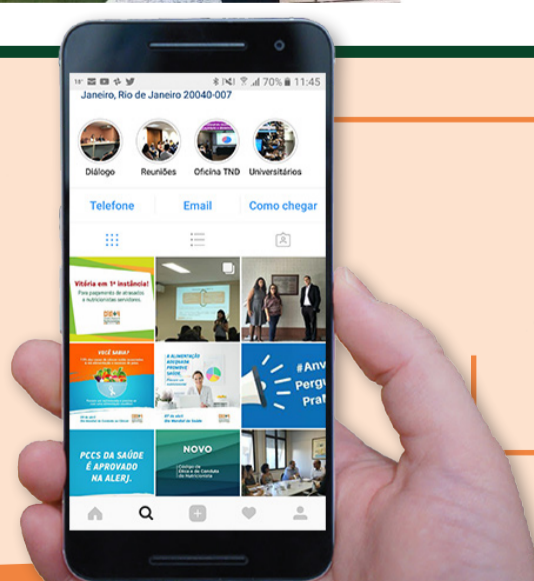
70% 11:45

Janeiro, Rio de Janeiro 20040-007

Diálogo
Reuniões
Oficina TND
Universitários

Telefone
Email
Como chegar

Vitória em 1ª instância!

VOCÊ SABIA?

A ALIMENTAÇÃO ADEQUADA PROMOVE SAÚDE.

#Anv Pergu Pra

PCCS DA SAÚDE É APROVADO NA ALERJ.

NOVO